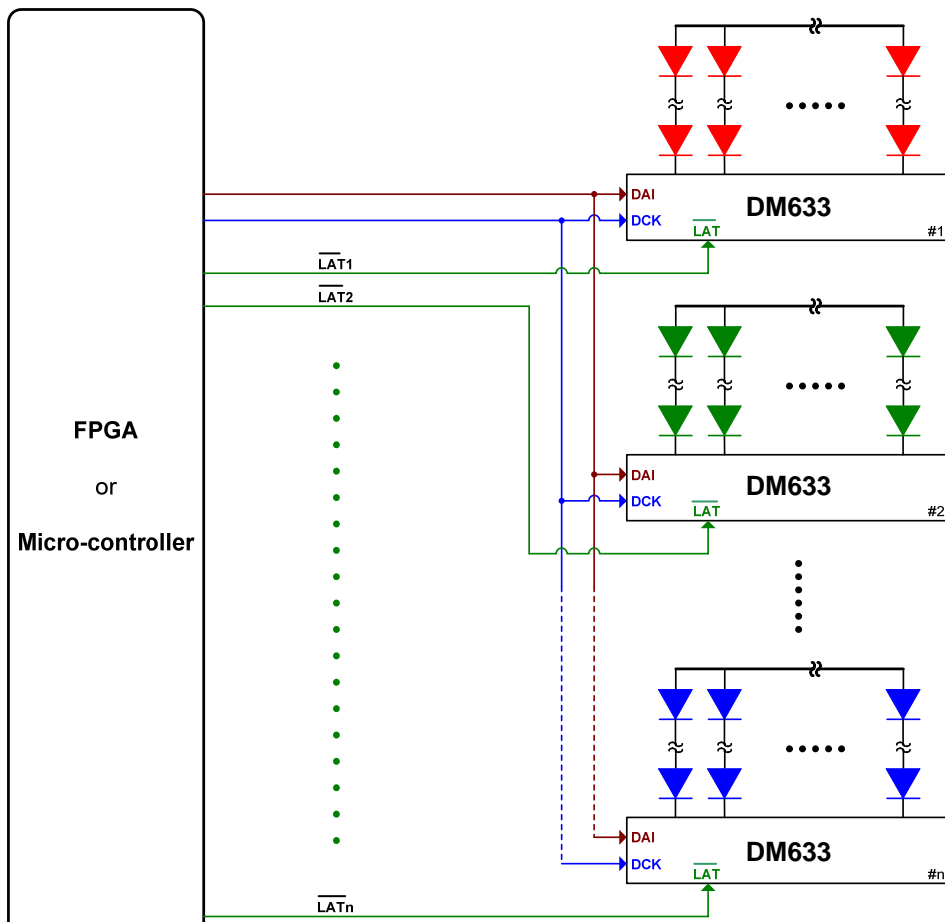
FPGA

or

Micro-controller

$\overline{LAT1}$

$\overline{LAT2}$

$\overline{LATn}$

DAI

DCK

$\overline{LAT}$

DM633

#1

DAI

DCK

$\overline{LAT}$

DM633

#2

DAI

DCK

$\overline{LAT}$

DM633

#n